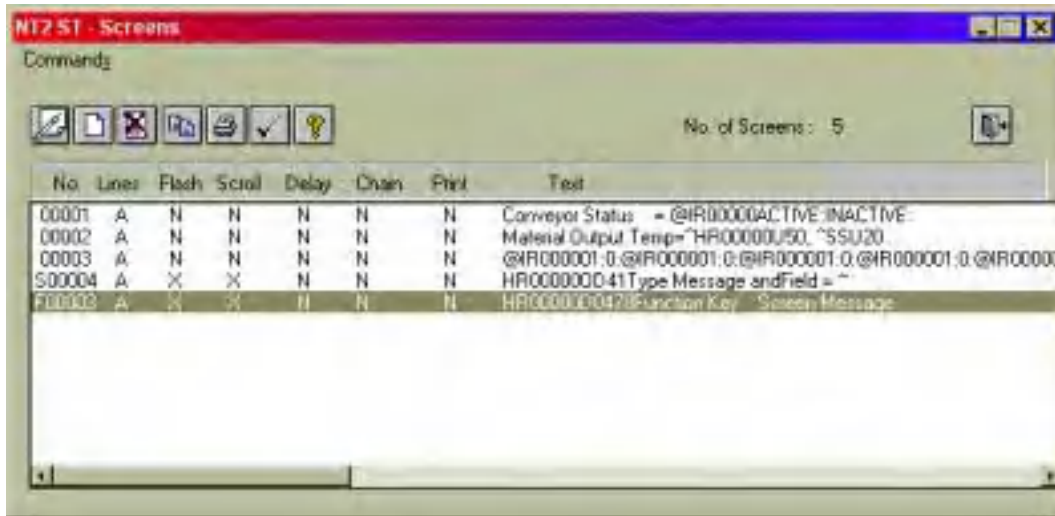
NT2 S1 - Screens

Commands

No. of Screens : 5

| No. | Lines | Flash | Scroll | Delay | Chain | Print | Text |
|---|---|---|---|---|---|---|---|
| 00001 | A | N | N | N | N | N | Conveyor Status = @IR00000ACTIVE:INACTIVE: |
| 00002 | A | N | N | N | N | N | Material Output Temp=^HR00000U50, ^SSU20 |
| 00003 | A | N | N | N | N | N | @IR000001:0:@IR000001:0:@IR000001:0:@IR000001:0:@IR00000 |
| S00004 | A | X | X | N | N | N | HR000000D41Type Message andField = ^ |
| F00003 | A | X | X | N | N | N | HR000000D47Function Key Screen Message |